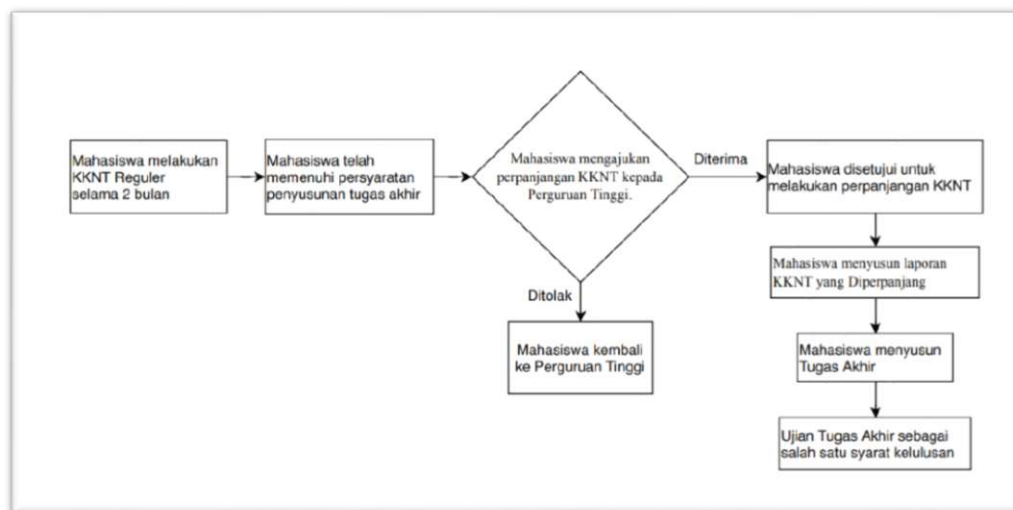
Mahasiswa melakukan KKNT Reguler selama 2 bulan

Mahasiswa telah memenuhi persyaratan penyusunan tugas akhir

Mahasiswa mengajukan perpanjangan KKNT kepada Perguruan Tinggi.

Diterima

Mahasiswa disetujui untuk melakukan perpanjangan KKNT

Ditolak

Mahasiswa kembali ke Perguruan Tinggi

Mahasiswa menyusun laporan KKNT yang Diperpanjang

Mahasiswa menyusun Tugas Akhir

Ujian Tugas Akhir sebagai salah satu syarat kelulusan